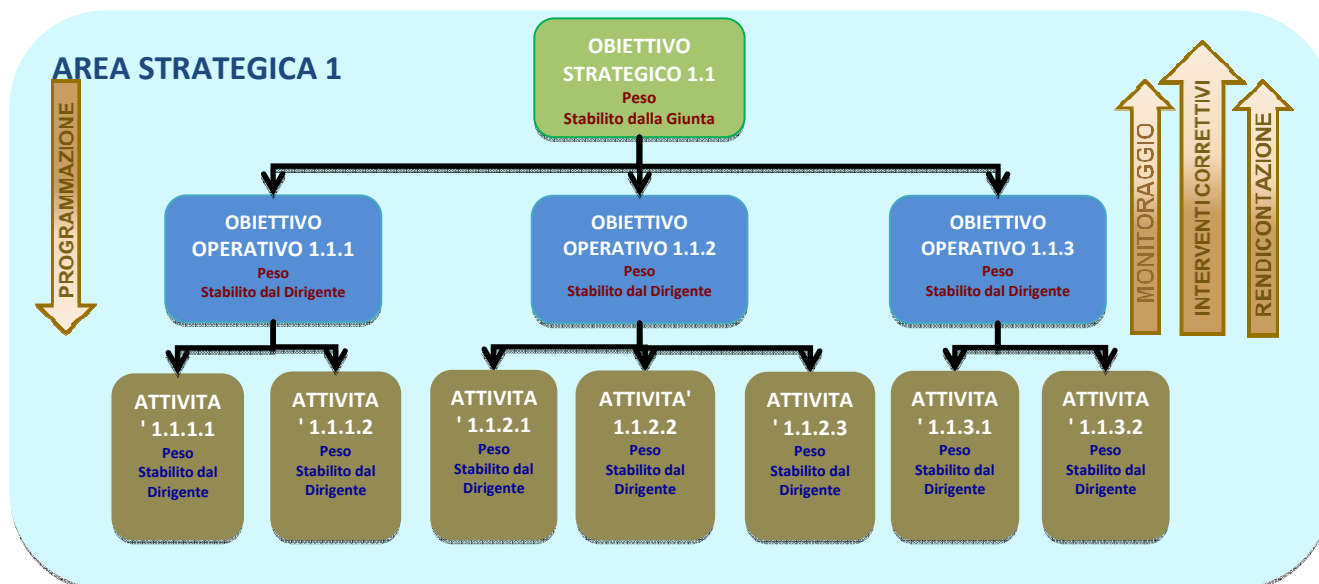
AREA STRATEGICA 1

PROGRAMMAZIONE

OBIETTIVO STRATEGICO 1.1
Peso
Stabilito dalla Giunta

MONITORAGGIO

INTERVENTICORRETTIVI

RENDICONTAZIONE

OBIETTIVO OPERATIVO 1.1.1
Peso
Stabilito dal Dirigente

OBIETTIVO OPERATIVO 1.1.2
Peso
Stabilito dal Dirigente

OBIETTIVO OPERATIVO 1.1.3
Peso
Stabilito dal Dirigente

ATTIVITA ' 1.1.1.1
Peso
Stabilito dal Dirigente

ATTIVITA ' 1.1.1.2
Peso
Stabilito dal Dirigente

ATTIVITA ' 1.1.2.1
Peso
Stabilito dal Dirigente

ATTIVITA' 1.1.2.2
Peso
Stabilito dal Dirigente

ATTIVITA ' 1.1.2.3
Peso
Stabilito dal Dirigente

ATTIVITA ' 1.1.3.1
Peso
Stabilito dal Dirigente

ATTIVITA ' 1.1.3.2
Peso
Stabilito dal Dirigente